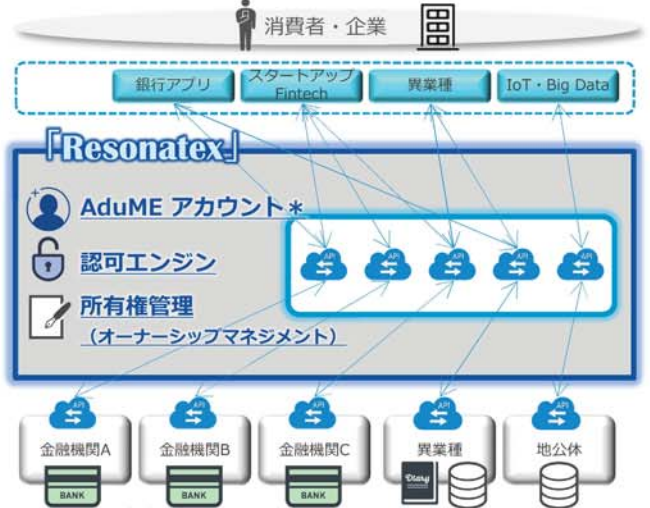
消費者・企業

銀行アプリ

スタートアップ Fintech

異業種

IoT・Big Data

「Resonatex」

AduME アカウント＊

認可エンジン

所有権管理
（オーナーシップマネジメント）

API API API API API

API API API API API

金融機関A

金融機関B

金融機関C

異業種

地公体

BANK

BANK

BANK

Diary